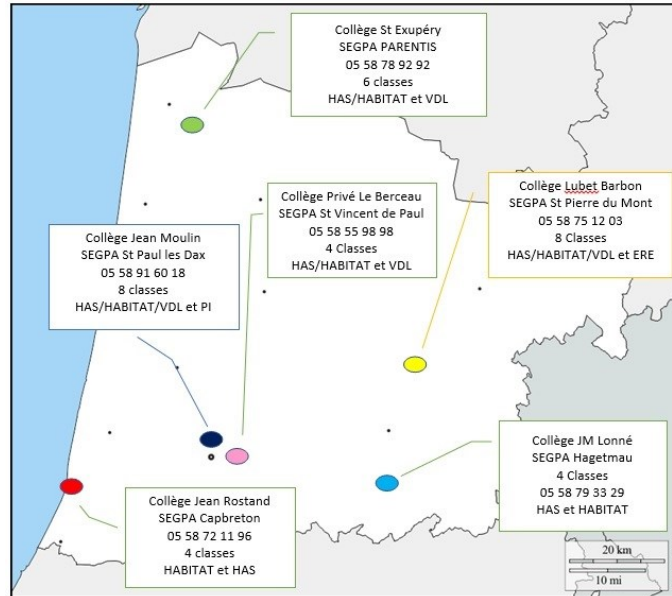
Collège St Exupéry
SEGPA PARENTIS
05 58 78 92 92
6 classes
HAS/HABITAT et VDL

Collège Privé Le Berceau
SEGPA St Vincent de Paul
05 58 55 98 98
4 Classes
HAS/HABITAT et VDL

Collège Lubet Barbon
SEGPA St Pierre du Mont
05 58 75 12 03
8 Classes
HAS/HABITAT/VDL et ERE

Collège Jean Moulin
SEGPA St Paul les Dax
05 58 91 60 18
8 classes
HAS/HABITAT/VDL et PI

Collège JM Lonné
SEGPA Hagetmau
4 Classes
05 58 79 33 29
HAS et HABITAT

Collège Jean Rostand
SEGPA Capbreton
05 58 72 11 96
4 classes
HABITAT et HAS

20 km
10 mi